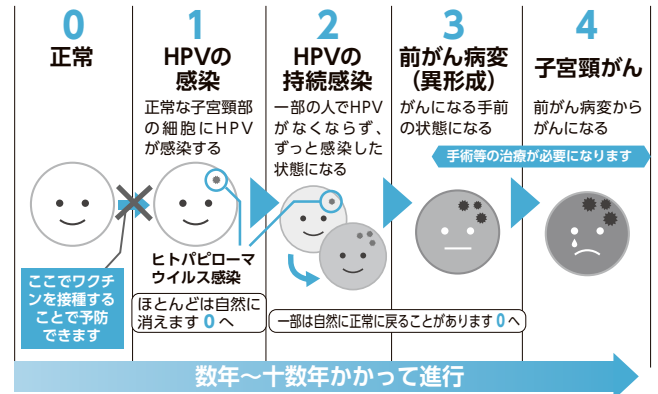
0
正常

1
HPVの感染

正常な子宮頸部の細胞にHPVが感染する

2
HPVの持続感染

一部の人でHPVがなくならず、ずっと感染した状態になる

3
前がん病変（異形成）

がんになる手前の状態になる

4
子宮頸がん

前がん病変からがんになる

手術等の治療が必要になります

ヒトパピローマウイルス感染

ここでワクチンを接種することで予防できます

ほとんどは自然に消えます 0 へ

一部は自然に正常に戻ることがあります 0 へ

数年〜十数年かかって進行